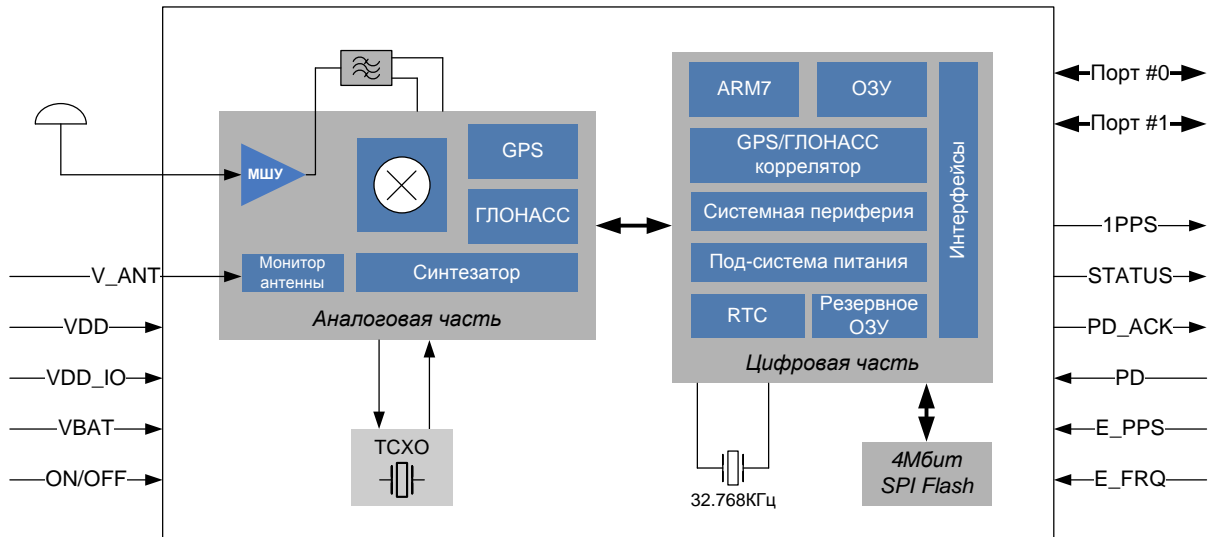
МШУ

GPS

ГЛОНАСС

Монитор антенны

Синтезатор

Аналоговая часть

TCXO

ARM7

ОЗУ

GPS/ГЛОНАСС коррелятор

Системная периферия

Под-система питания

RTC

Резервное ОЗУ

Интерфейсы

Цифровая часть

32.768КГц

4Мбит SPI Flash

V_ANT

VDD

VDD_IO

VBAT

ON/OFF

Порт #0

Порт #1

1PPS

STATUS

PD_ACK

PD

E_PPS

E_FRQ